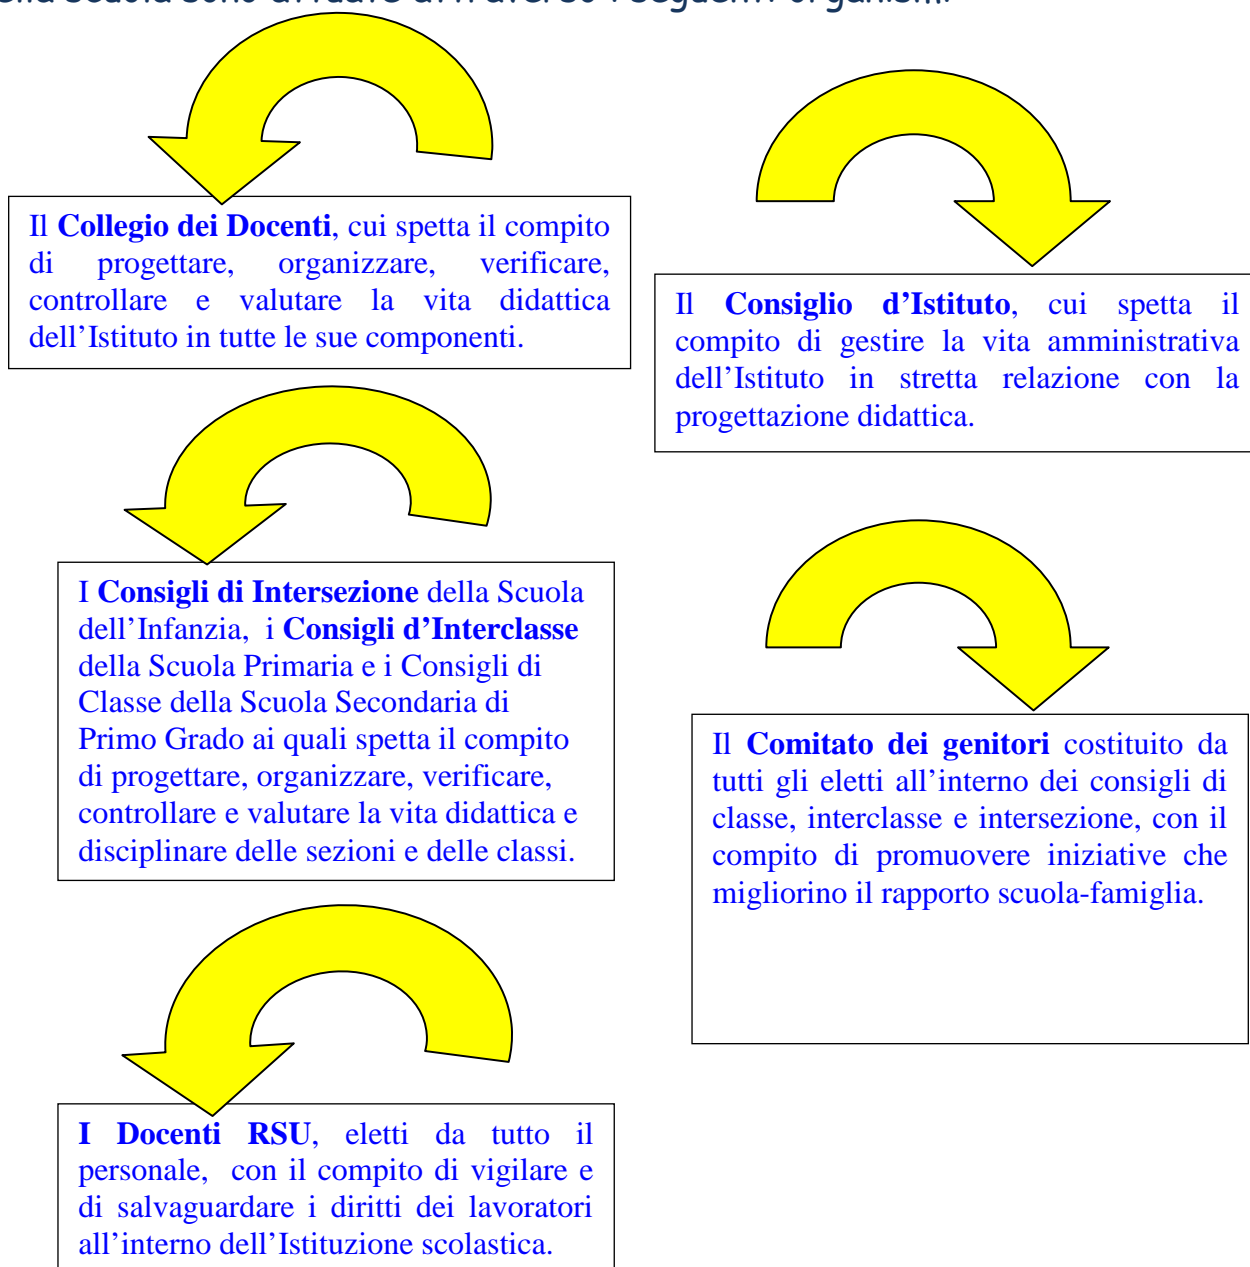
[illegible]

Il **Collegio dei Docenti**, cui spetta il compito di progettare, organizzare, verificare, controllare e valutare la vita didattica dell'Istituto in tutte le sue componenti.

Il **Consiglio d'Istituto**, cui spetta il compito di gestire la vita amministrativa dell'Istituto in stretta relazione con la progettazione didattica.

I **Consigli di Intersezione** della Scuola dell'Infanzia, i **Consigli d'Interclasse** della Scuola Primaria e i Consigli di Classe della Scuola Secondaria di Primo Grado ai quali spetta il compito di progettare, organizzare, verificare, controllare e valutare la vita didattica e disciplinare delle sezioni e delle classi.

Il **Comitato dei genitori** costituito da tutti gli eletti all'interno dei consigli di classe, interclasse e intersezione, con il compito di promuovere iniziative che migliorino il rapporto scuola-famiglia.

**I Docenti RSU**, eletti da tutto il personale, con il compito di vigilare e di salvaguardare i diritti dei lavoratori all'interno dell'Istituzione scolastica.